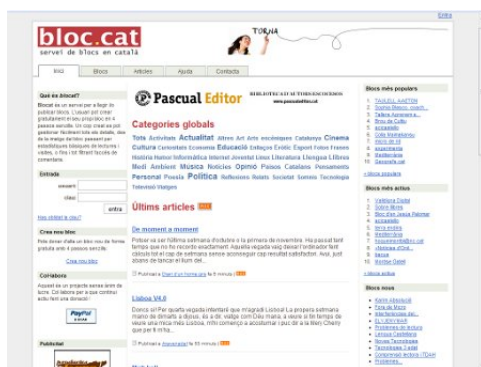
Entra

bloc.cat
servei de blocs en català

TORNA

Inici | Blocs | Articles | Ajuda | Contacta

Què és bloc.cat?
Bloc.cat és un servei per a llegir i publicar blocs. L'usuari pot crear gratuïtament el seu propi bloc en 4 passos senzills. Un cop creat ja pot publicar fàcilment tota ella detalls, des de la meva contrasenya. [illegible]

Entrada
usuari:
clau:
entra
Has oblidat la clau?

Crea nou bloc
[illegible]
Crea nou bloc

Col·labora
Aquest és un projecte sense ànim de lucre. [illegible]
PayPal

Publicitat

Pascual Editor
BIBLIOTECA D'AUTORS EN CATALÀ
www.pascualeditor.cat

Categories globals
Tots Activitats Actualitat Altres Art Arts escèniques Catalunya Cinema Cultura Curiositats Economia Educació Català Erotica Esport Fotos Frases Història Humor Informàtica Internet Joventut Linux Literatura Llengua Llibres Medi Ambient Música Notícies Opinió Països Catalans Pensaments Personal Poesia Política Reflexions Relats Societat Somnis Tecnologia Televisió Viatges

Últims articles

De moment a moment
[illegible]
Publicat a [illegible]

Lisboa V4.0
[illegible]
Publicat a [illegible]

Blocs més populars
1. TASLELL AXETON
2. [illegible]
3. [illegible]
4. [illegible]
5. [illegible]
6. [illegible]
7. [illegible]
8. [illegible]
9. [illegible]
10. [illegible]
» llista popular

Blocs més actius
1. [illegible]
2. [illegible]
3. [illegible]
4. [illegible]
5. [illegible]
6. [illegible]
7. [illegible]
8. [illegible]
9. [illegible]
10. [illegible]
» llista activitat

Blocs nous
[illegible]